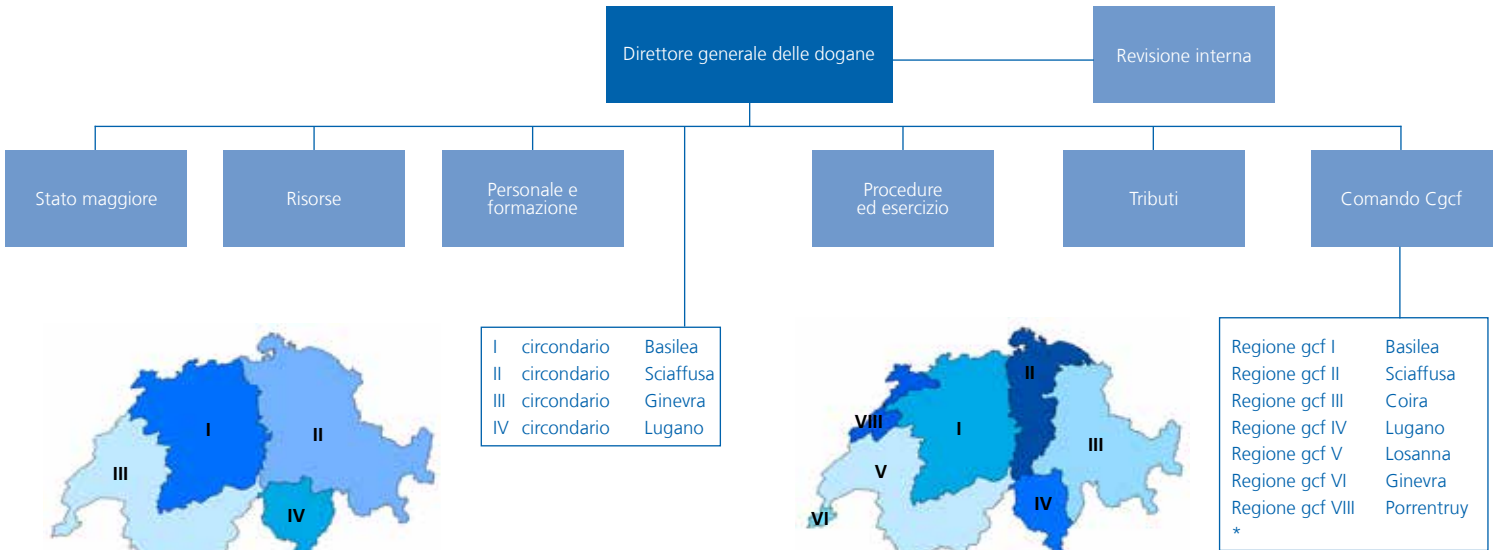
Direttore generale delle dogane

Revisione interna

Stato maggiore

Risorse

Personale e formazione

Procedure ed esercizio

Tributi

Comando Cgcf

| | | |
|---|---|---|
| I | circondario | Basilea |
| II | circondario | Sciaffusa |
| III | circondario | Ginevra |
| IV | circondario | Lugano |

| | |
|---|---|
| Regione gcf I | Basilea |
| Regione gcf II | Sciaffusa |
| Regione gcf III | Coira |
| Regione gcf IV | Lugano |
| Regione gcf V | Losanna |
| Regione gcf VI | Ginevra |
| Regione gcf VIII | Porrentruy |
| * | |

I
II
III
IV

VIII
I
II
III
V
IV
VI